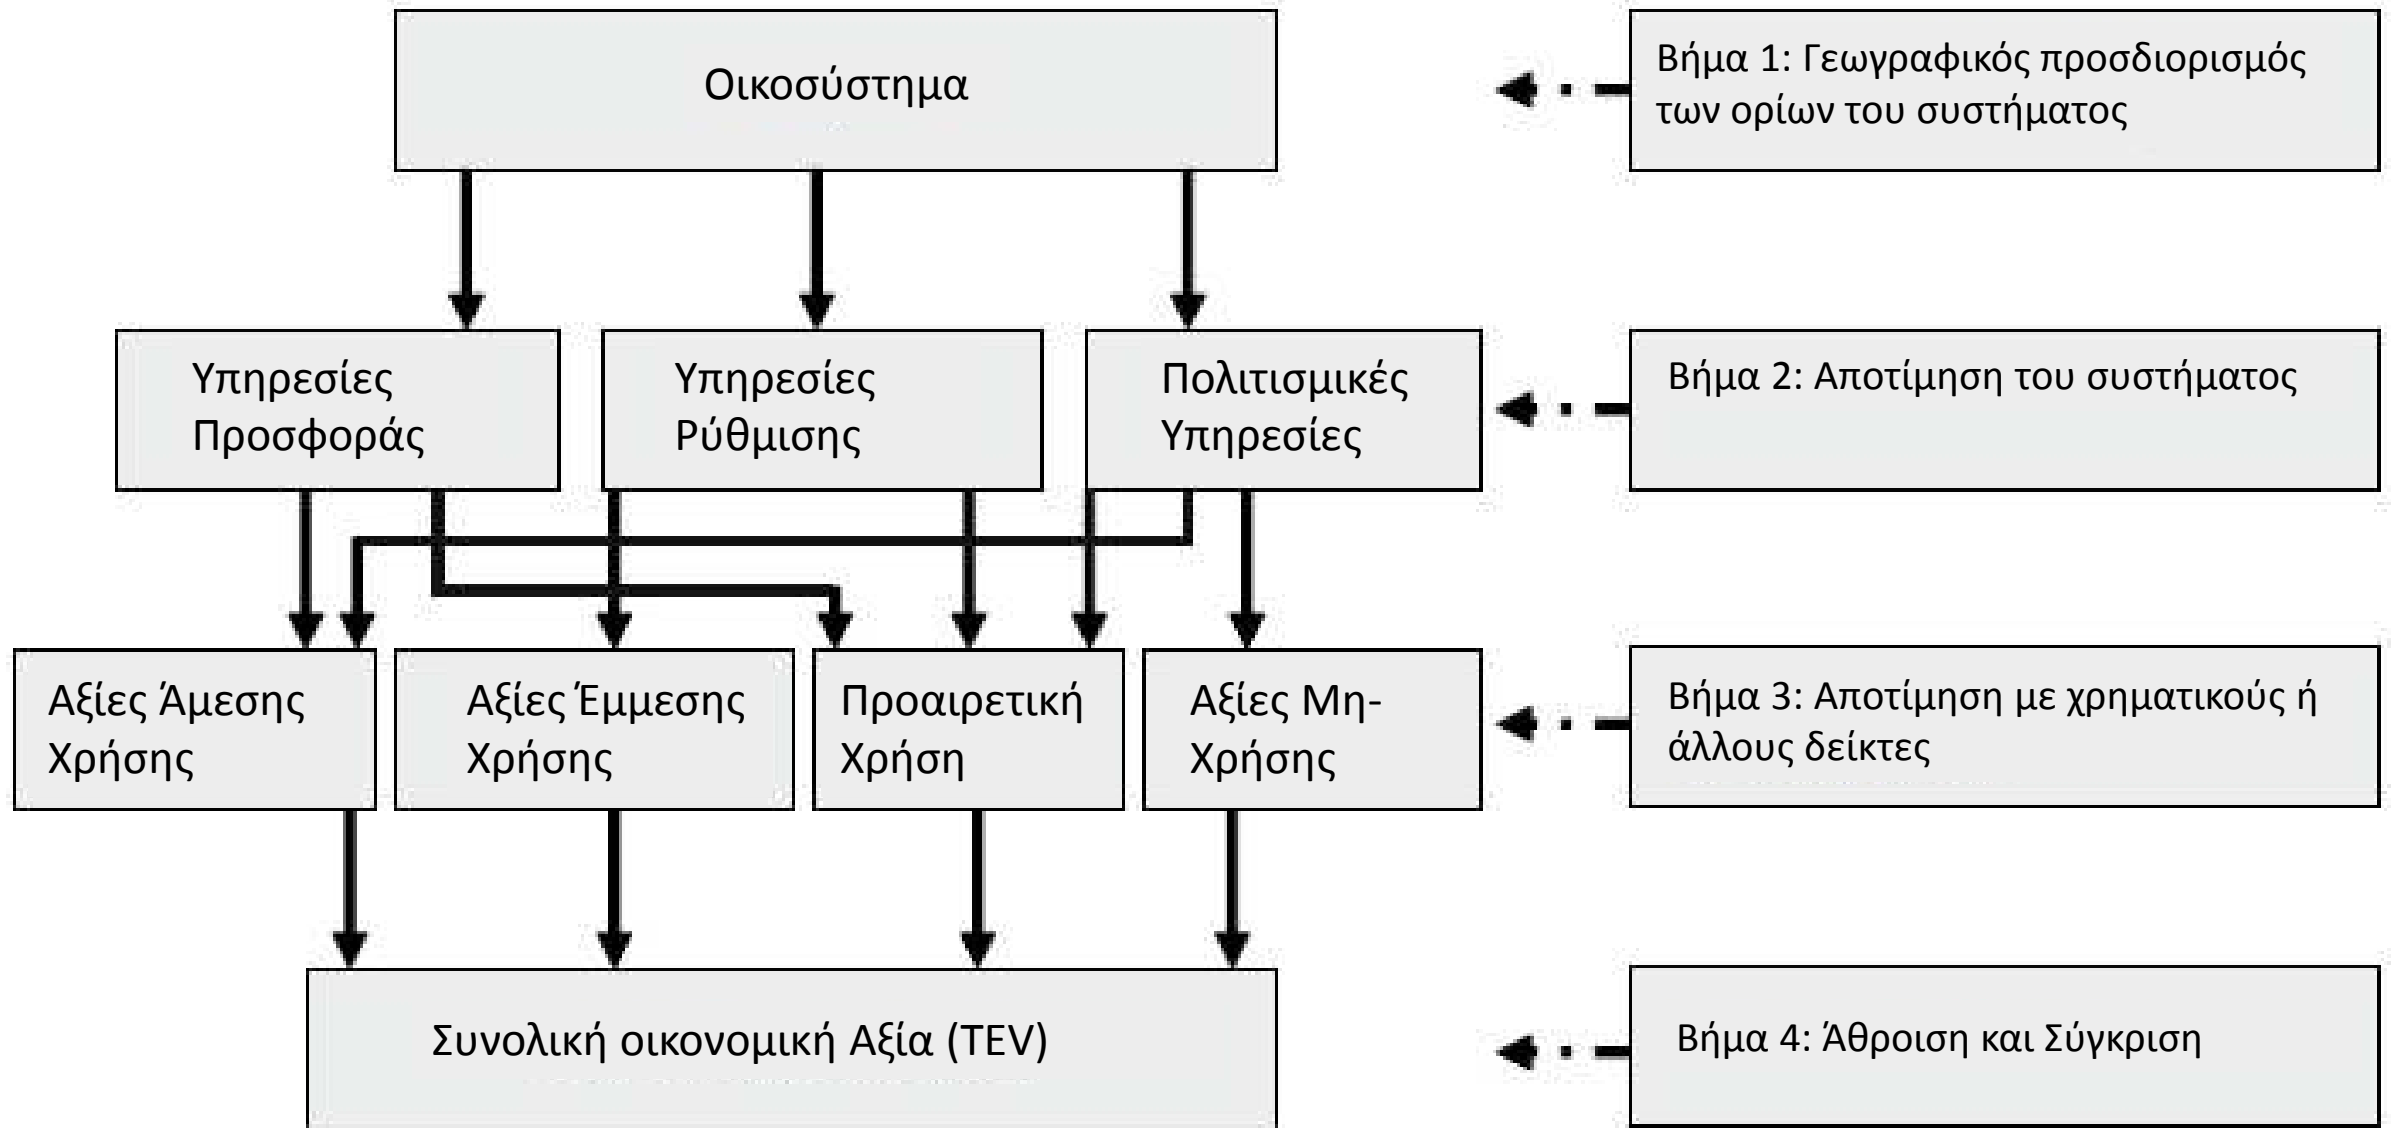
Οικοσύστημα

Βήμα 1: Γεωγραφικός προσδιορισμός των ορίων του συστήματος

Υπηρεσίες Προσφοράς

Υπηρεσίες Ρύθμισης

Πολιτισμικές Υπηρεσίες

Βήμα 2: Αποτίμηση του συστήματος

Αξίες Άμεσης Χρήσης

Αξίες Έμμεσης Χρήσης

Προαιρετική Χρήση

Αξίες Μη-Χρήσης

Βήμα 3: Αποτίμηση με χρηματικούς ή άλλους δείκτες

Συνολική οικονομική Αξία (TEV)

Βήμα 4: Άθροιση και Σύγκριση